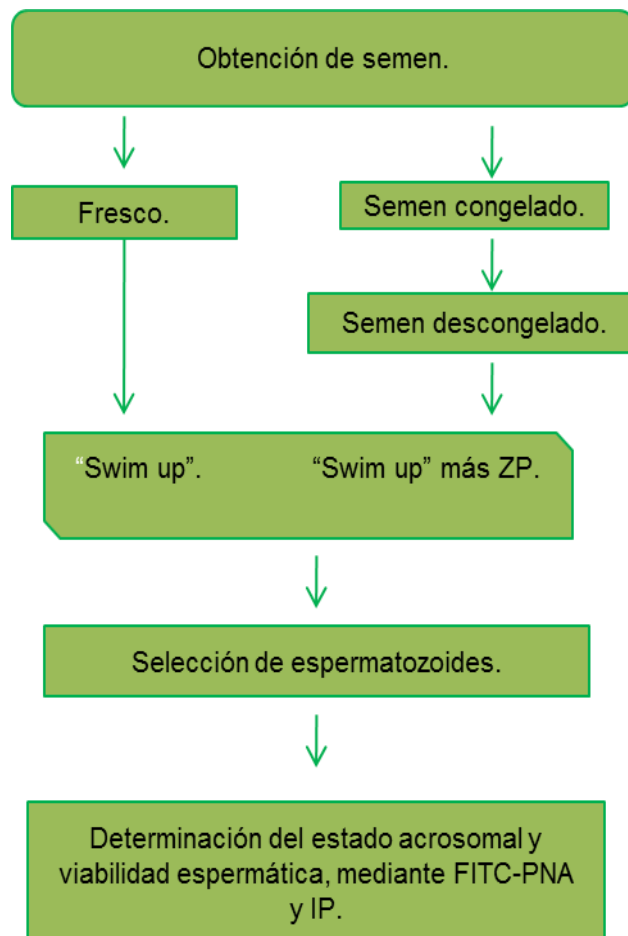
Obtención de semen.

Fresco.

Semen congelado.

Semen descongelado.

“Swim up”.

“Swim up” más ZP.

Selección de espermatozoides.

Determinación del estado acrosomal y viabilidad espermática, mediante FITC-PNA y IP.